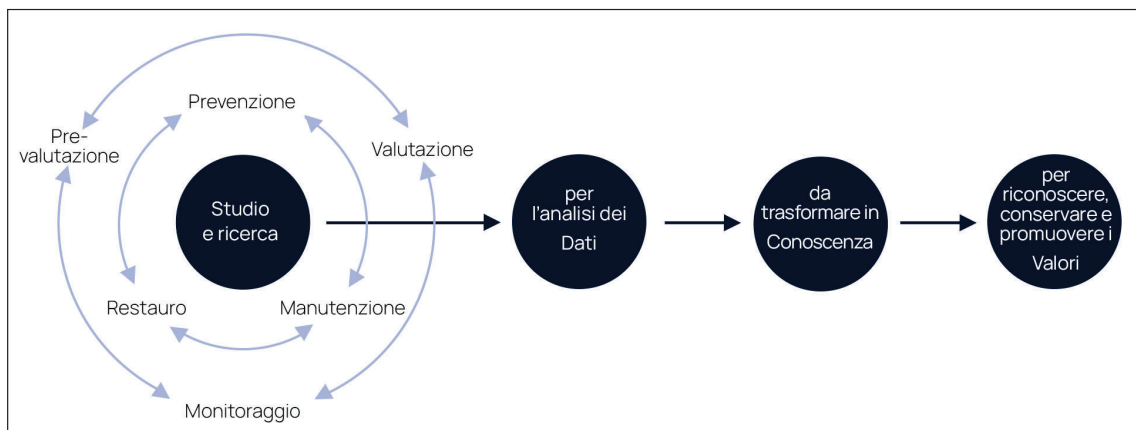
Prevenzione

Pre-valutazione

Valutazione

Studio e ricerca

Restauro

Manutenzione

Monitoraggio

per l'analisi dei Dati

da trasformare in Conoscenza

per riconoscere, conservare e promuovere i Valori